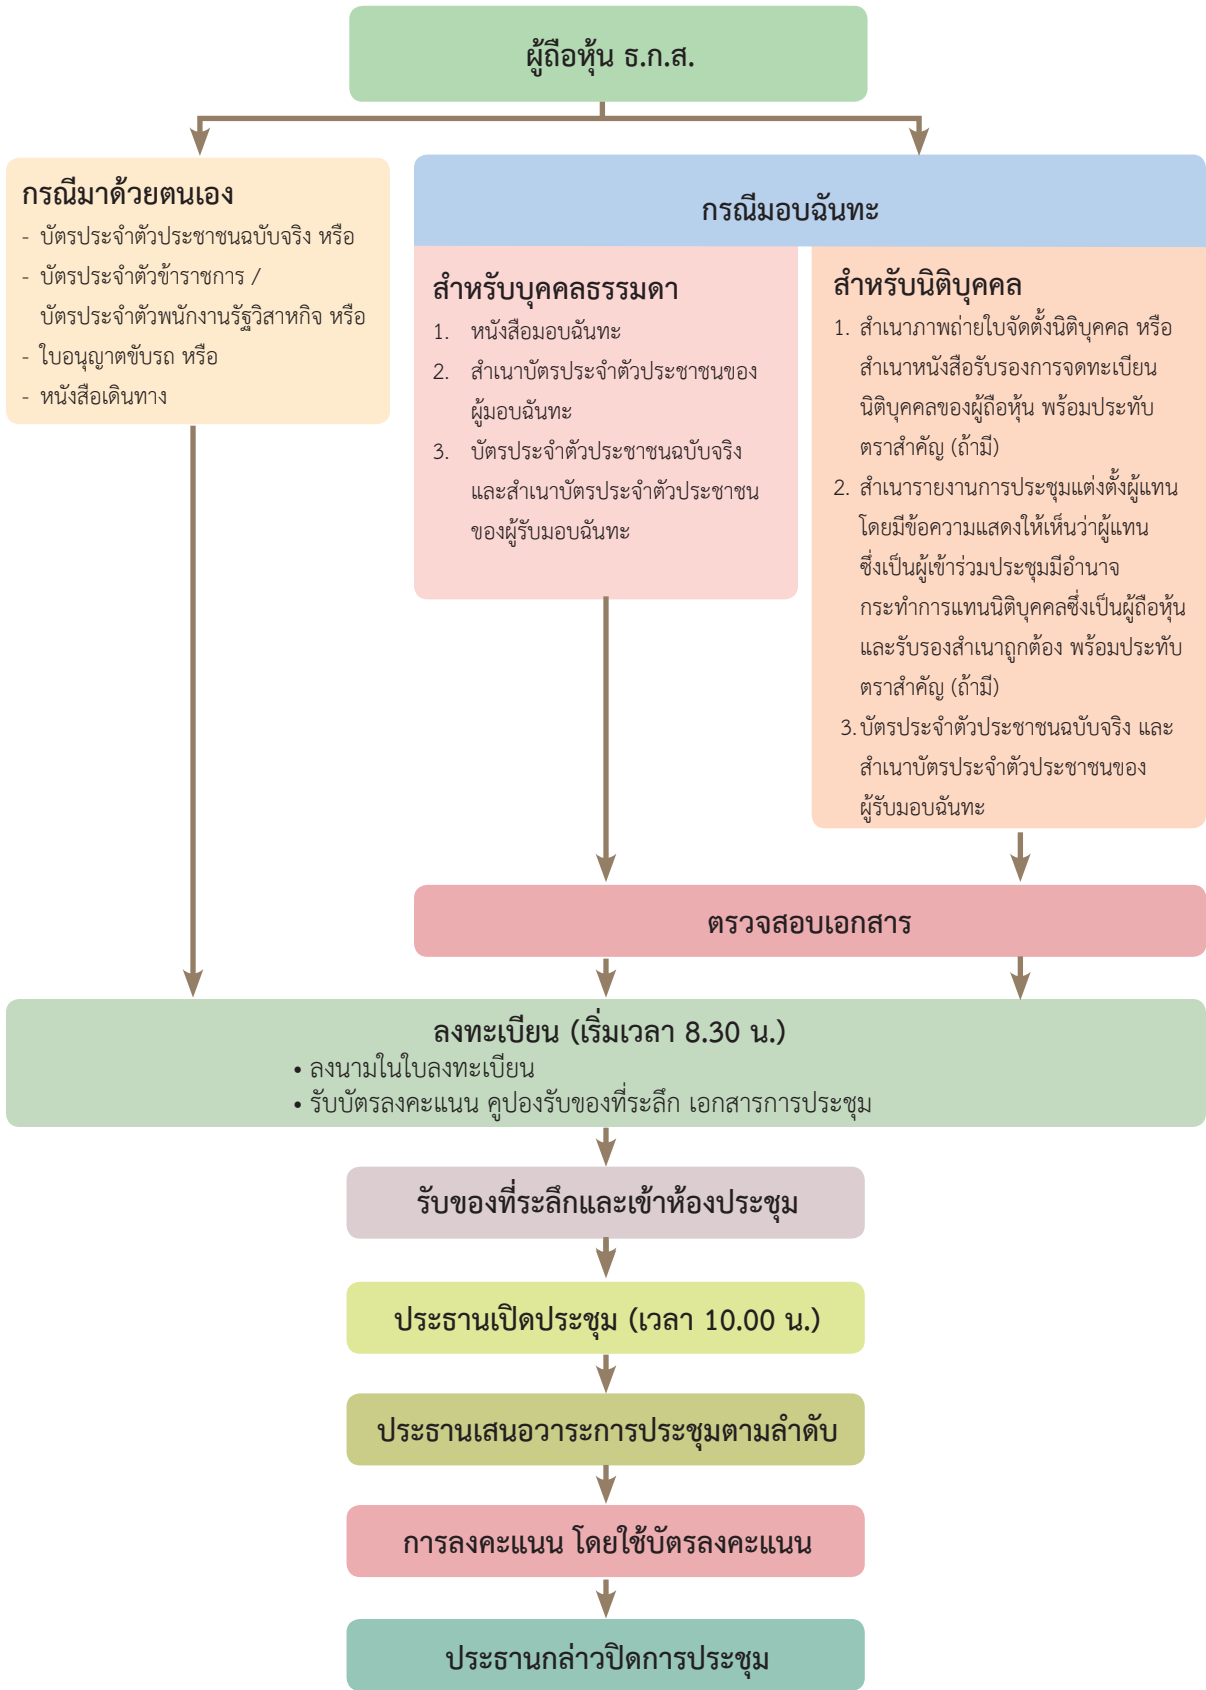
ผู้ถือหุ้น ธ.ก.ส.

กรณีมาด้วยตนเอง
- บัตรประจำตัวประชาชนฉบับจริง หรือ
- บัตรประจำตัวข้าราชการ / บัตรประจำตัวพนักงานรัฐวิสาหกิจ หรือ
- ใบอนุญาตขับรถ หรือ
- หนังสือเดินทาง

กรณีมอบฉันทะ

สำหรับบุคคลธรรมดา
1. หนังสือมอบฉันทะ
2. สำเนาบัตรประจำตัวประชาชนของผู้มอบฉันทะ
3. บัตรประจำตัวประชาชนฉบับจริง และสำเนาบัตรประจำตัวประชาชนของผู้รับมอบฉันทะ

สำหรับนิติบุคคล
1. สำเนาภาพถ่ายใบจัดตั้งนิติบุคคล หรือ สำเนาหนังสือรับรองการจดทะเบียนนิติบุคคลของผู้ถือหุ้น พร้อมประทับตราสำคัญ (ถ้ามี)
2. สำเนารายงานการประชุมแต่งตั้งผู้แทน โดยมีข้อความแสดงให้เห็นว่าผู้แทนซึ่งเป็นผู้เข้าร่วมประชุมมีอำนาจกระทำการแทนนิติบุคคลซึ่งเป็นผู้ถือหุ้น และรับรองสำเนาถูกต้อง พร้อมประทับตราสำคัญ (ถ้ามี)
3. บัตรประจำตัวประชาชนฉบับจริง และ สำเนาบัตรประจำตัวประชาชนของผู้รับมอบฉันทะ

ตรวจสอบเอกสาร

ลงทะเบียน (เริ่มเวลา 8.30 น.)
• ลงนามในใบลงทะเบียน
• รับบัตรลงคะแนน คูปองรับของที่ระลึก เอกสารการประชุม

รับของที่ระลึกและเข้าห้องประชุม

ประธานเปิดประชุม (เวลา 10.00 น.)

ประธานเสนอวาระการประชุมตามลำดับ

การลงคะแนน โดยใช้บัตรลงคะแนน

ประธานกล่าวปิดการประชุม